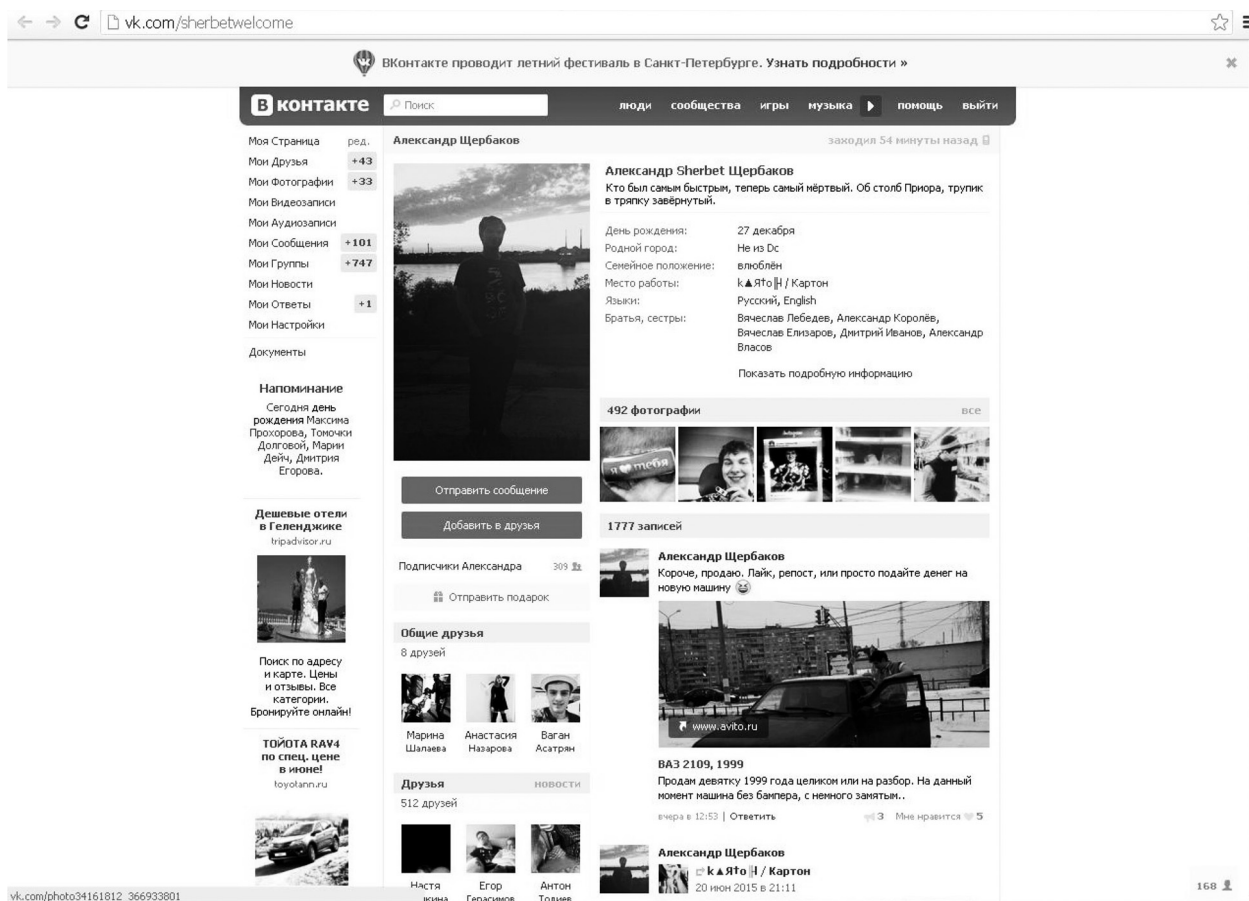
vk.com/sherbetwelcome

ВКонтакте проводит летний фестиваль в Санкт-Петербурге. Узнать подробности »

В контакте Поиск люди сообщества игры музыка помощь выйти

Моя Страница ред.
Мои Друзья +43
Мои Фотографии +33
Мои Видеозаписи
Мои Аудиозаписи
Мои Сообщения +101
Мои Группы +747
Мои Новости
Мои Ответы +1
Мои Настройки
Документы

Напоминание
Сегодня день рождения Максима Прохорова, Томочки Долговой, Марии Дейч, Дмитрия Егорова.

Дешевые отели в Геленджике
tripadvisor.ru

Поиск по адресу и карте. Цены и отзывы. Все категории. Бронируйте онлайн!

ТОЙОТА RAV4 по спец. цене в июне!
toyotann.ru

Александр Щербаков
заходил 54 минуты назад

Александр Sherbet Щербаков
Кто был самым быстрым, теперь самый мёртвый. Об столб Приора, трупик в тряпку завёрнутый.

| День рождения: | 27 декабря |
|---|---|
| Родной город: | Не из Dc |
| Семейное положение: | влюблён |
| Место работы: | k▲Ято╟Н / Картон |
| Языки: | Русский, English |
| Братья, сестры: | Вячеслав Лебедев, Александр Королёв, Вячеслав Елизаров, Дмитрий Иванов, Александр Власов |

Показать подробную информацию

492 фотографии все

Отправить сообщение
Добавить в друзья

Подписчики Александра 309

Отправить подарок

Общие друзья
8 друзей
Марина Шалаева
Анастасия Назарова
Ваган Асатрян

Друзья новости
512 друзей
Настя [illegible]
Егор Герасимов
Антон Товиев

1777 записей

Александр Щербаков
Короче, продаю. Лайк, репост, или просто подайте денег на новую машину

www.avito.ru

ВАЗ 2109, 1999
Продам девятку 1999 года целиком или на разбор. На данный момент машина без бампера, с немного замятым..
вчера в 12:53 | Ответить 3 Мне нравится 5

Александр Щербаков
k▲Ято╟Н / Картон
20 июн 2015 в 21:11

vk.com/photo34161812_366933801
168